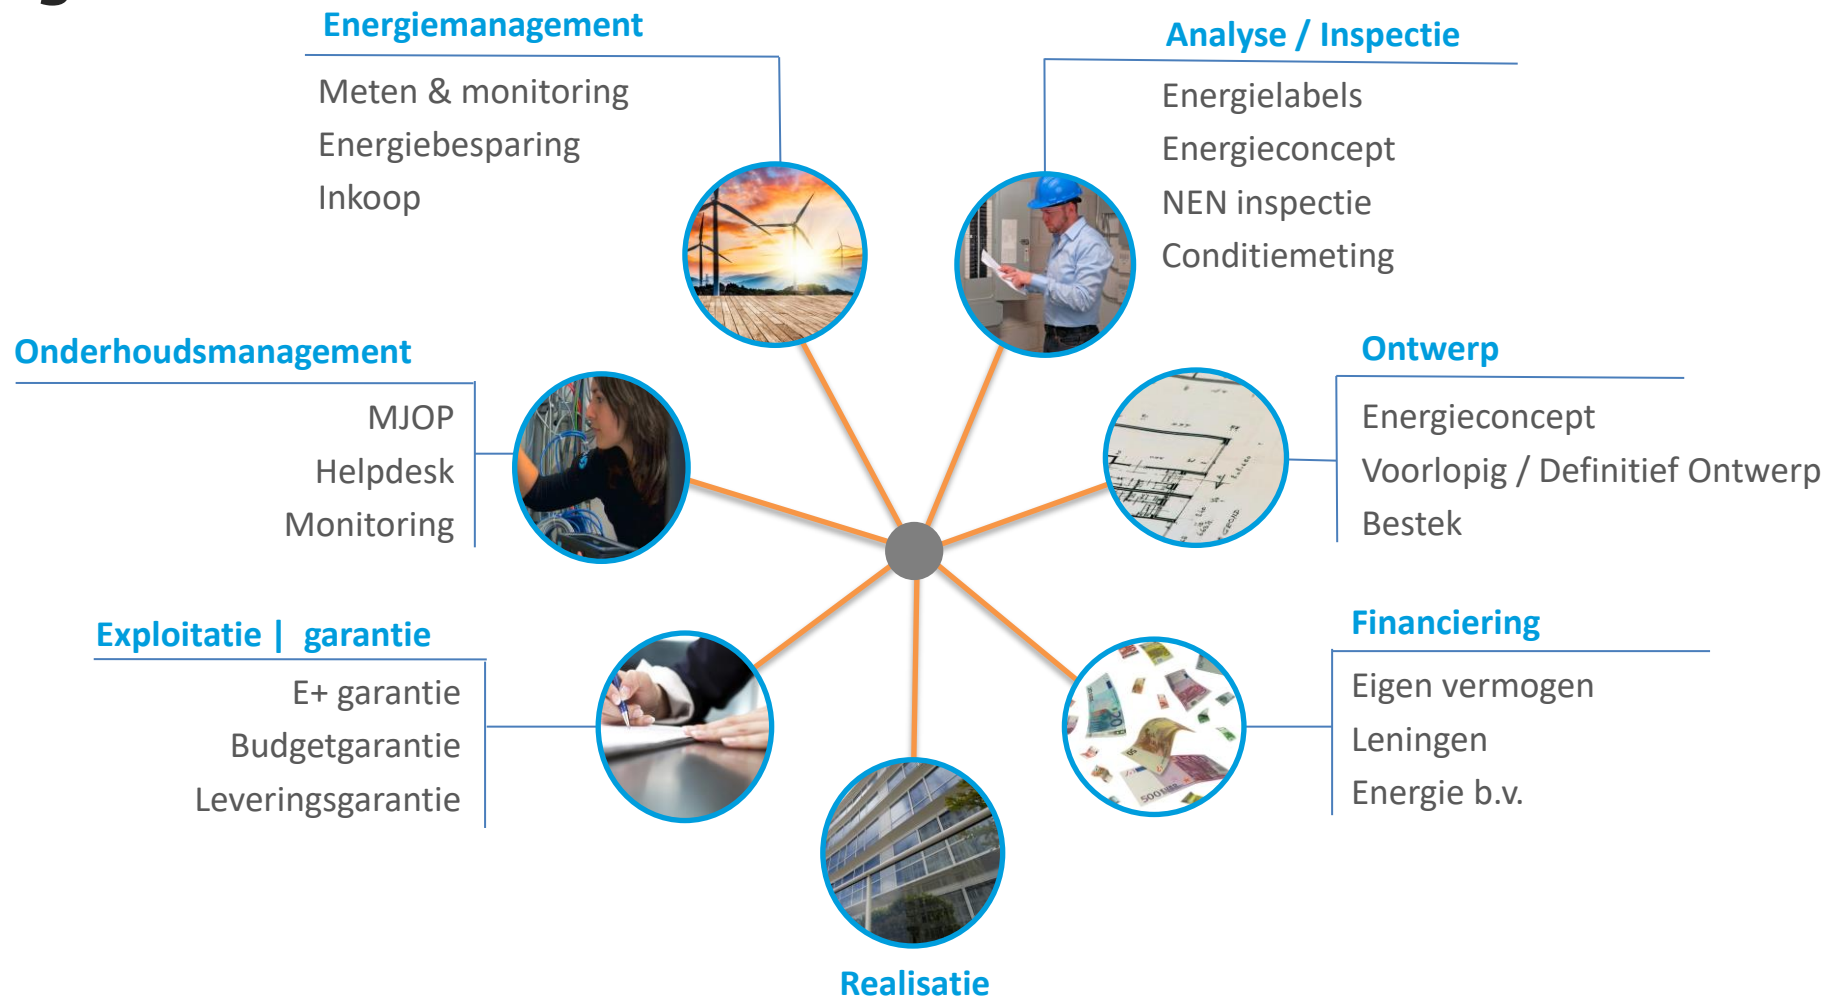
Energiemanagement

Meten & monitoring
Energiebesparing
Inkoop

Analyse / Inspectie

Energielabels
Energieconcept
NEN inspectie
Conditiemeting

Onderhoudsmanagement

MJOP
Helpdesk
Monitoring

Ontwerp

Energieconcept
Voorlopig / Definitief Ontwerp
Bestek

Exploitatie | garantie

E+ garantie
Budgetgarantie
Leveringsgarantie

Financiering

Eigen vermogen
Leningen
Energie b.v.

Realisatie